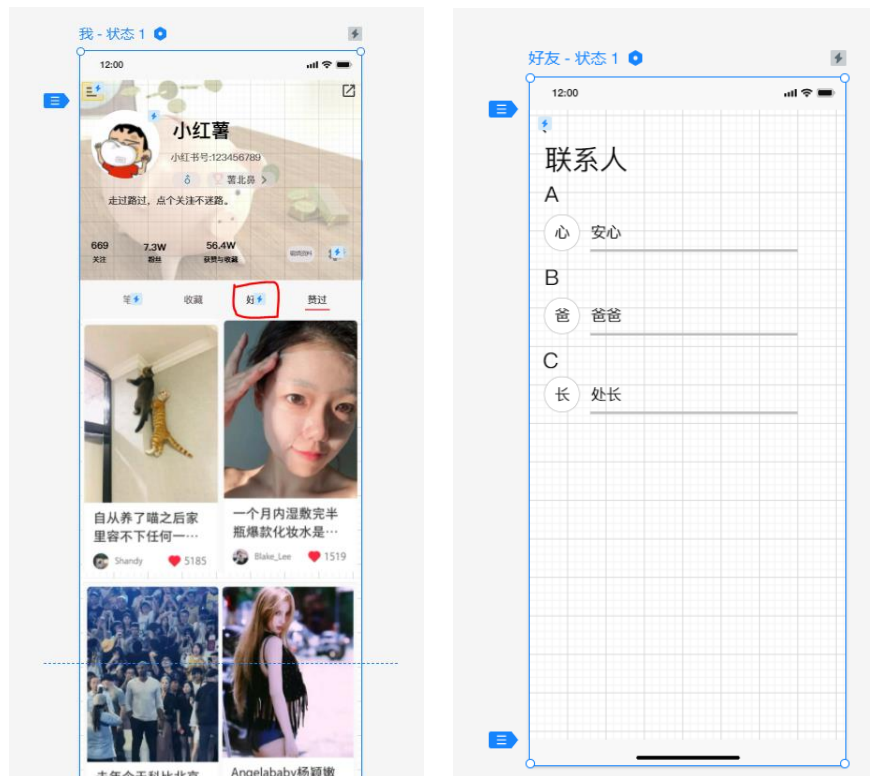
我 - 状态 1

12:00

小红薯

小红书号:123456789

♂ 署北昂 >

走过路过，点个关注不迷路。

669
关注

7.3W
粉丝

56.4W
获赞与收藏

编辑资料

笔

收藏

好

赞过

自从养了喵之后家里容不下任何一…

Shandy 5185

一个月内湿敷完半瓶爆款化妆水是…

Blake_Lee 1519

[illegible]

Angelababy杨颖嫩

好友 - 状态 1

12:00

联系人

A

心 安心

B

爸 爸爸

C

长 处长